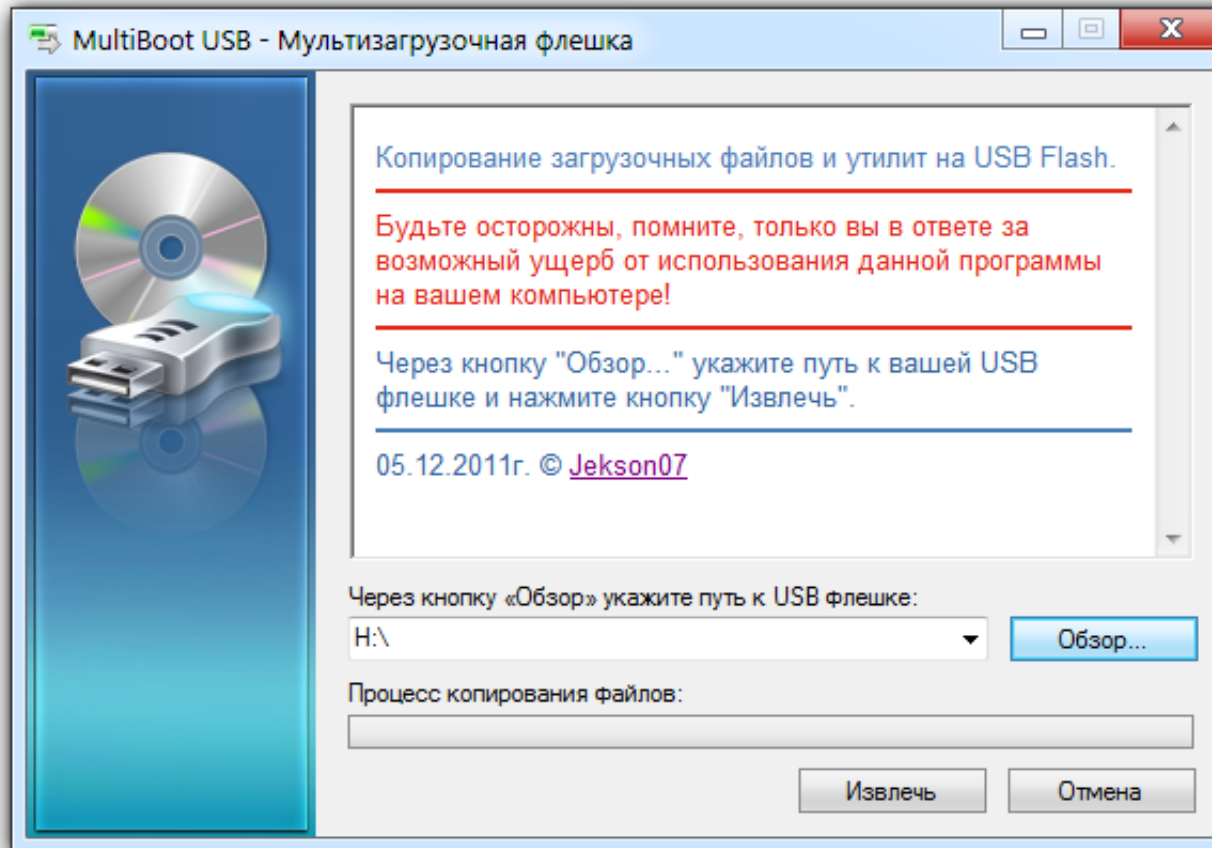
MultiBoot USB - Мультизагрузочная флешка

Копирование загрузочных файлов и утилит на USB Flash.

Будьте осторожны, помните, только вы в ответе за возможный ущерб от использования данной программы на вашем компьютере!

Через кнопку "Обзор..." укажите путь к вашей USB флешке и нажмите кнопку "Извлечь".

05.12.2011г. © Jekson07

Через кнопку «Обзор» укажите путь к USB флешке:

H:\

Обзор...

Процесс копирования файлов:

Извлечь

Отмена